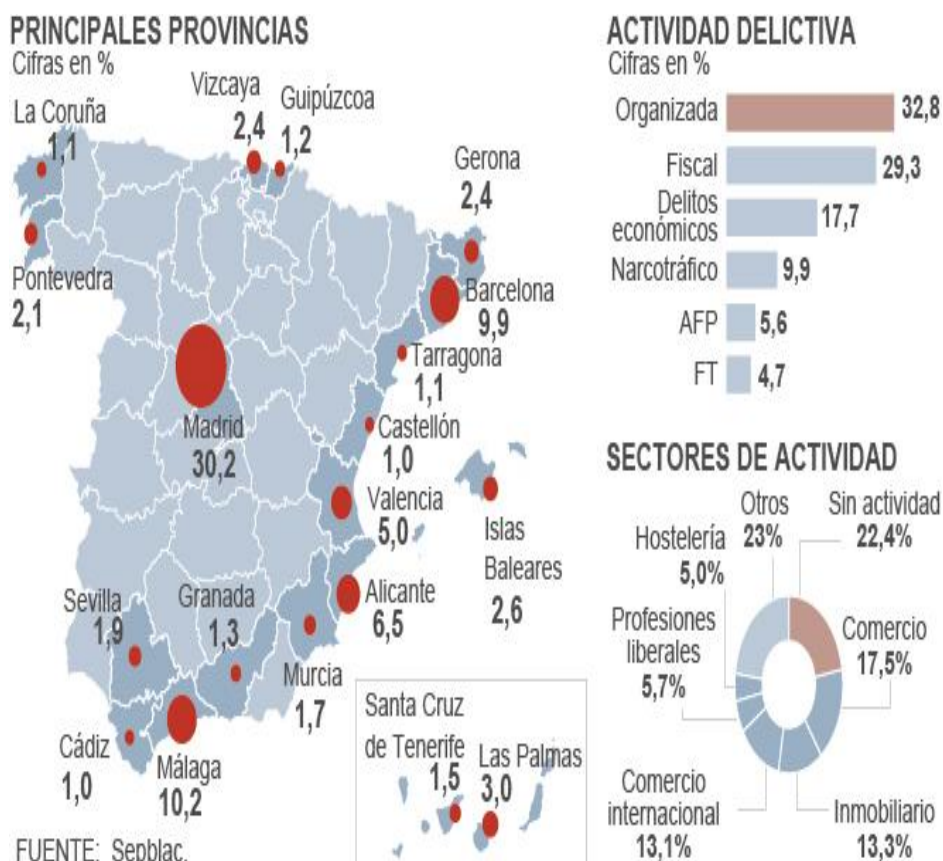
PRINCIPALES PROVINCIAS
Cifras en %

La Coruña 1,1
Vizcaya 2,4
Guipúzcoa 1,2
Gerona 2,4
Pontevedra 2,1
Barcelona 9,9
Tarragona 1,1
Madrid 30,2
Castellón 1,0
Valencia 5,0
Islas Baleares 2,6
Alicante 6,5
Sevilla 1,9
Granada 1,3
Murcia 1,7
Cádiz 1,0
Málaga 10,2
Santa Cruz de Tenerife 1,5
Las Palmas 3,0

FUENTE: Sepblac.

ACTIVIDAD DELICTIVA
Cifras en %

| | |
|---|---|
| Organizada | 32,8 |
| Fiscal | 29,3 |
| Delitos económicos | 17,7 |
| Narcotráfico | 9,9 |
| AFP | 5,6 |
| FT | 4,7 |

SECTORES DE ACTIVIDAD

Otros 23%
Sin actividad 22,4%
Hostelería 5,0%
Comercio 17,5%
Profesiones liberales 5,7%
Comercio internacional 13,1%
Inmobiliario 13,3%